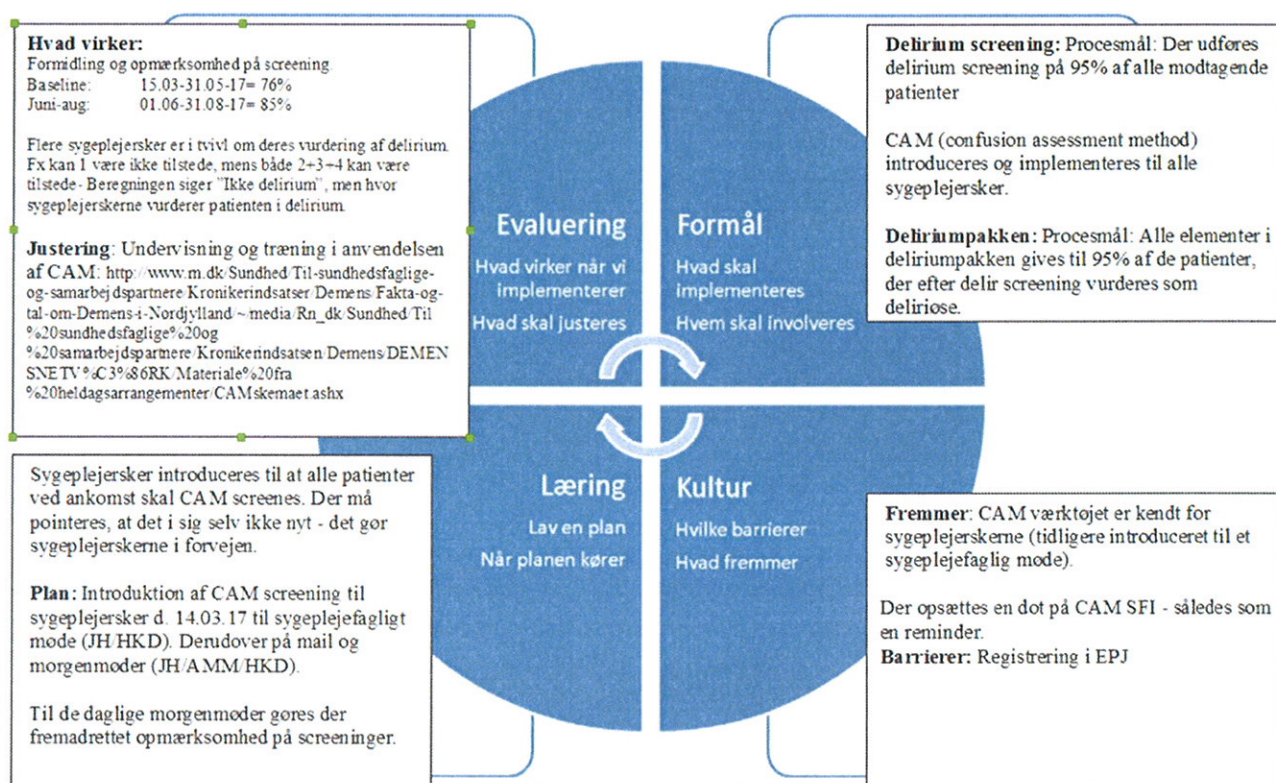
Hvad virker:
Formidling og opmærksomhed på screening
Baseline: 15.03-31.05-17= 76%
Juni-aug: 01.06-31.08-17= 85%

Flere sygeplejersker er i tvivl om deres vurdering af delirium. Fx kan 1 være ikke tilstede, mens både 2+3+4 kan være tilstede- Beregningen siger "Ikke delirium", men hvor sygeplejerskerne vurderer patienten i delirium.

Justering: Undervisning og træning i anvendelsen af CAM: http://www.m.dk/Sundhed/Til-sundhedsfaglige-og-samarbejdspartnere/Kronikerindsatser/Demens/Fakta-og-tal-om-Demens-i-Nordjylland/~media/Rn_dk/Sundhed/Til%20sundhedsfaglige%20og%20samarbejdspartnere/Kronikerindsatsen/Demens/DEMENSNETV%C3%86RK/Materiale%20fra%20heldagsarrangementer/CAMskemaet.ashx

Delirium screening: Procesmål: Der udføres delirium screening på 95% af alle modtagende patienter

CAM (confusion assessment method) introduceres og implementeres til alle sygeplejersker.

Deliriumpakken: Procesmål: Alle elementer i deliriumpakken gives til 95% af de patienter, der efter delir screening vurderes som deliriøse.

Evaluering
Hvad virker når vi implementerer
Hvad skal justeres

Formål
Hvad skal implementeres
Hvem skal involveres

Læring
Lav en plan
Når planen kører

Kultur
Hvilke barrierer
Hvad fremmer

Sygeplejersker introduceres til at alle patienter ved ankomst skal CAM screenes. Der må pointeres, at det i sig selv ikke nyt - det gør sygeplejerskerne i forvejen.

Plan: Introduktion af CAM screening til sygeplejersker d. 14.03.17 til sygeplejefagligt møde (JH/HKD). Derudover på mail og morgenmøder (JH/AMM/HKD).

Til de daglige morgenmøder gøres der fremadrettet opmærksomhed på screeninger.

Fremmer: CAM værktøjet er kendt for sygeplejerskerne (tidligere introduceret til et sygeplejefaglig møde).

Der opsættes en dot på CAM SFI - således som en reminder.
Barrierer: Registrering i EPJ